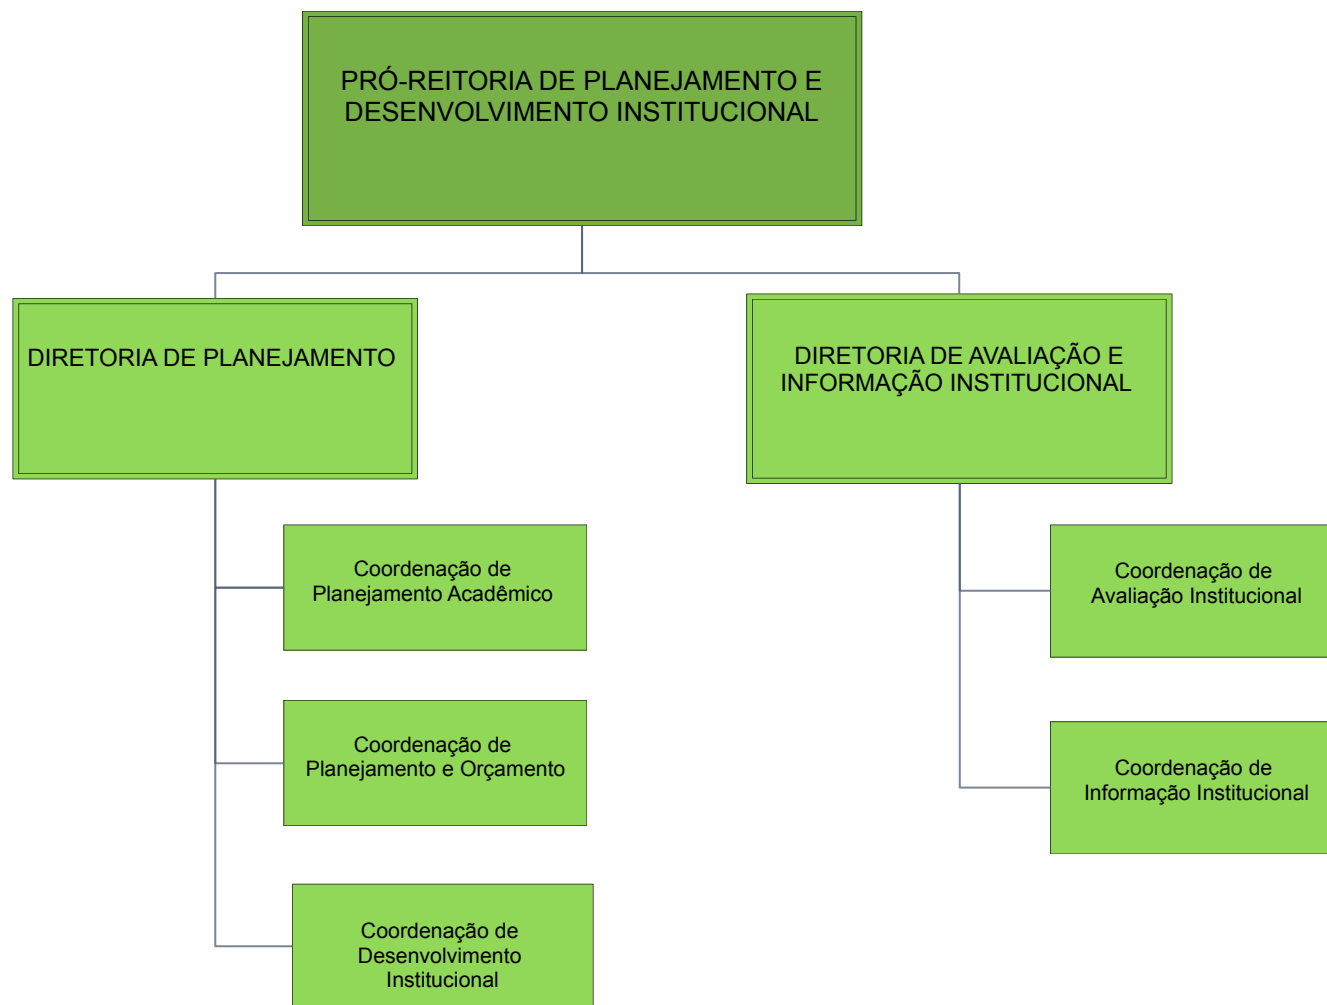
PRÓ-REITORIA DE PLANEJAMENTO E DESENVOLVIMENTO INSTITUCIONAL

DIRETORIA DE PLANEJAMENTO

Coordenação de Planejamento Acadêmico

Coordenação de Planejamento e Orçamento

Coordenação de Desenvolvimento Institucional

DIRETORIA DE AVALIAÇÃO E INFORMAÇÃO INSTITUCIONAL

Coordenação de Avaliação Institucional

Coordenação de Informação Institucional